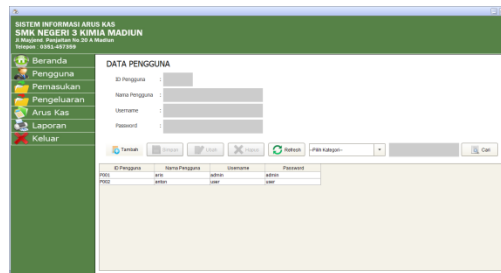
SISTEM INFORMASI ARUS KAS
SMK NEGERI 3 KIMIA MADIUN
Jl.Mayjend. Panjaitan No.20 A Madiun
Telepon : 0351-457399

Beranda
Pengguna
Pemasukan
Pengeluaran
Arus Kas
Laporan
Keluar

DATA PENGGUNA

ID Pengguna :
Nama Pengguna :
Username :
Password :

Tambah Simpan Ubah Hapus Refresh -Pilih Kategori- Cari

| ID Pengguna | Nama Pengguna | Username | Password |
|---|---|---|---|
| P001 | arie | admin | admin |
| P002 | amtin | user | user |